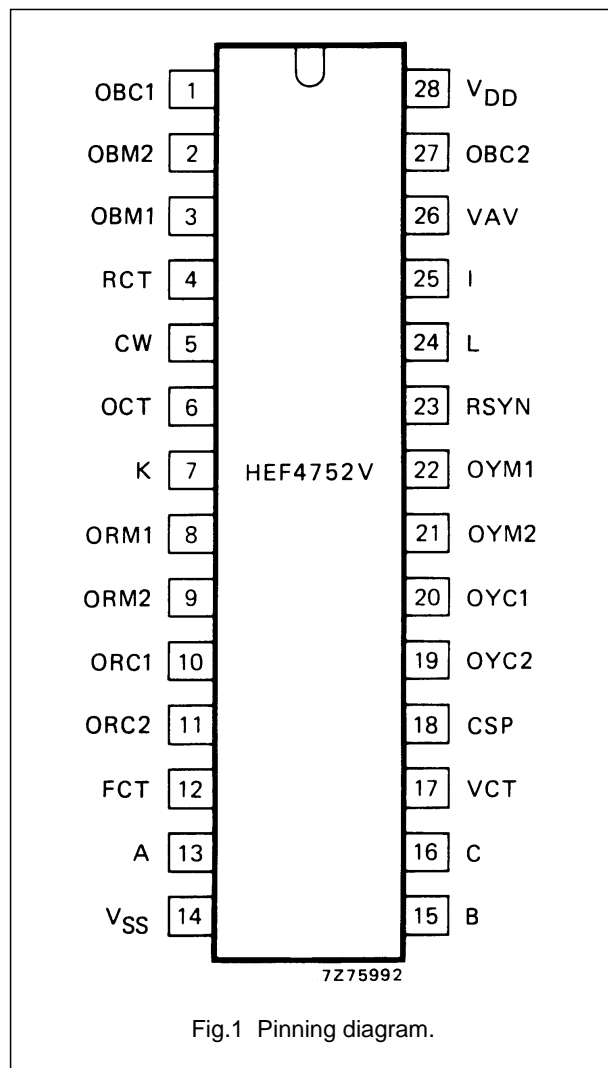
OBC1 1
OBM2 2
OBM1 3
RCT 4
CW 5
OCT 6
K 7
ORM1 8
ORM2 9
ORC1 10
ORC2 11
FCT 12
A 13
$V_{SS}$ 14

HEF4752V

28 $V_{DD}$
27 OBC2
26 VAV
25 I
24 L
23 RSYN
22 OYM1
21 OYM2
20 OYC1
19 OYC2
18 CSP
17 VCT
16 C
15 B

7Z75992

Fig.1 Pinning diagram.